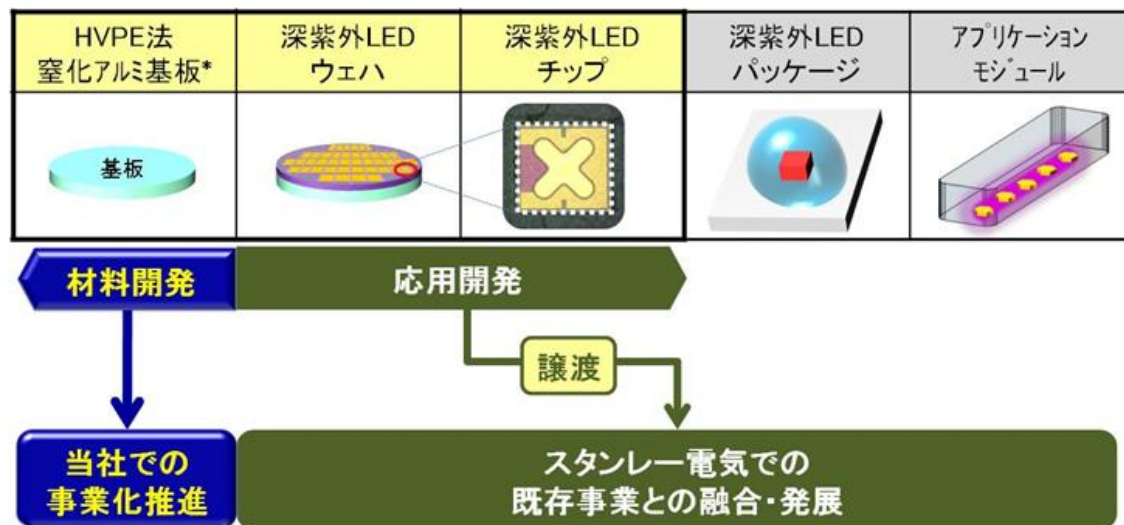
| HVPE法 窒化アルミ基板* | 深紫外LED ウェハ | 深紫外LED チップ | 深紫外LED パッケージ | アプリケーション モジュール |
|---|---|---|---|---|
| 基板 | | | | |

材料開発

応用開発

譲渡

当社での事業化推進

スタンレー電気での既存事業との融合・発展